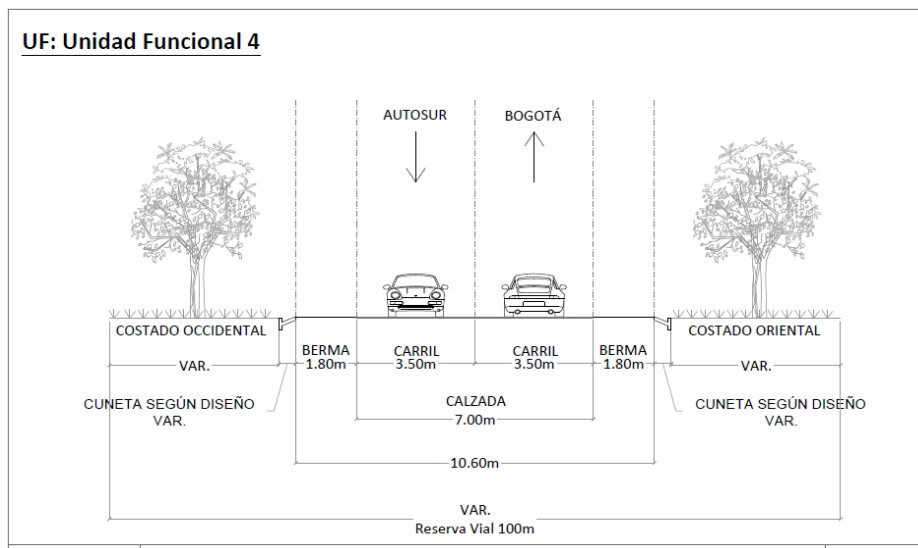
UF: Unidad Funcional 4

AUTOSUR

BOGOTÁ

COSTADO OCCIDENTAL

COSTADO ORIENTAL

VAR.

BERMA
1.80m

CARRIL
3.50m

CARRIL
3.50m

BERMA
1.80m

VAR.

CUNETA SEGÚN DISEÑO
VAR.

CALZADA
7.00m

CUNETA SEGÚN DISEÑO
VAR.

10.60m

VAR.
Reserva Vial 100m